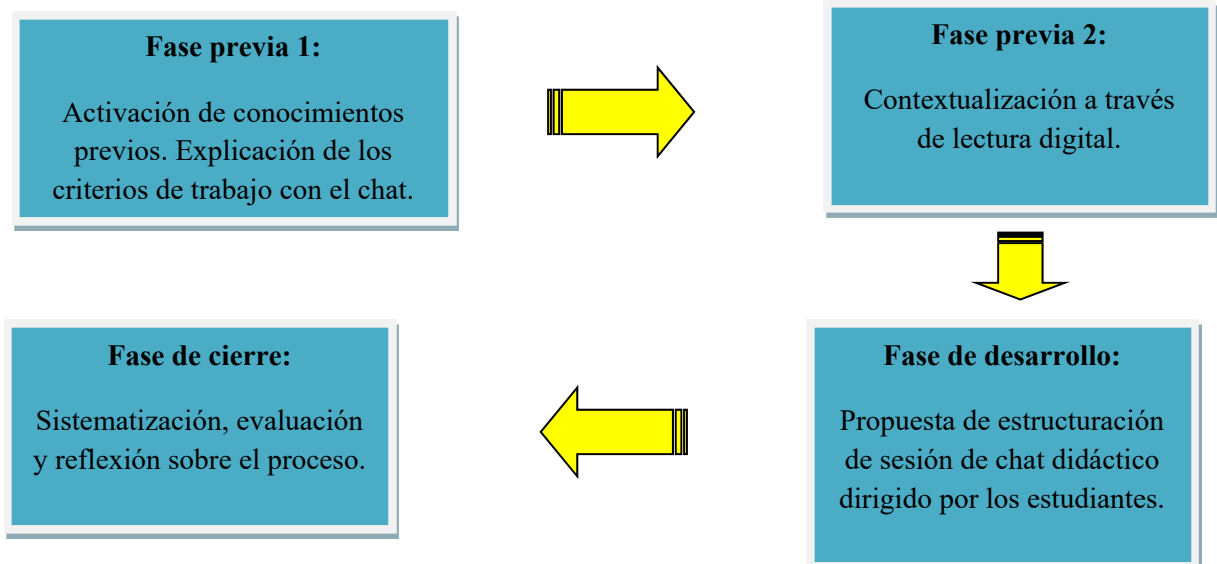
**Fase previa 1:**

Activación de conocimientos previos. Explicación de los criterios de trabajo con el chat.

**Fase previa 2:**

Contextualización a través de lectura digital.

**Fase de cierre:**

Sistematización, evaluación y reflexión sobre el proceso.

**Fase de desarrollo:**

Propuesta de estructuración de sesión de chat didáctico dirigido por los estudiantes.